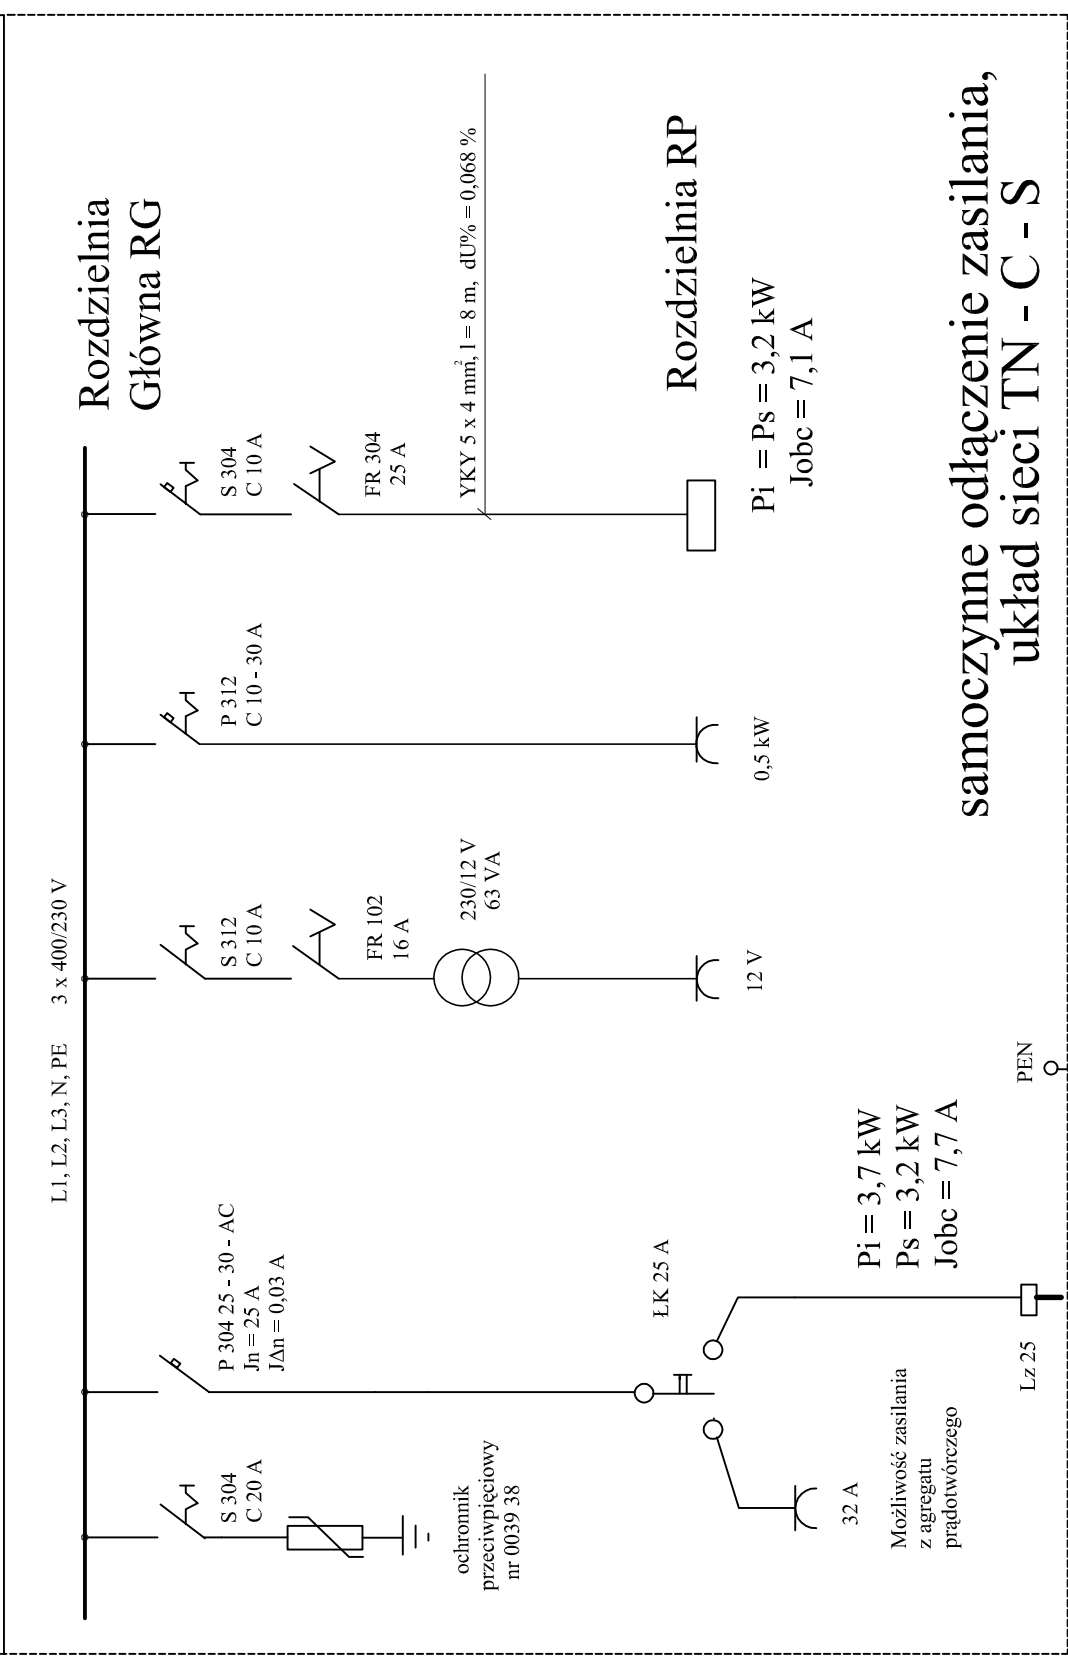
Rozdzielnia
Główna RG

L1, L2, L3, N, PE     3 x 400/230 V

S 304
C 20 A

ochronnik
przeciwpięciowy
nr 0039 38

P 304 25 - 30 - AC
Jn = 25 A
J$\Delta$n = 0,03 A

ŁK 25 A

32 A

Możliwość zasilania
z agregatu
prądotwórczego

Lz 25

Pi = 3,7 kW
Ps = 3,2 kW
Jobc = 7,7 A

PEN

S 312
C 10 A

FR 102
16 A

230/12 V
63 VA

12 V

P 312
C 10 - 30 A

0,5 kW

S 304
C 10 A

FR 304
25 A

YKY 5 x 4 mm$^2$, l = 8 m, dU% = 0,068 %

Rozdzielnia RP

Pi = Ps = 3,2 kW
Jobc = 7,1 A

samoczynne odłączenie zasilania,
układ sieci TN - C - S